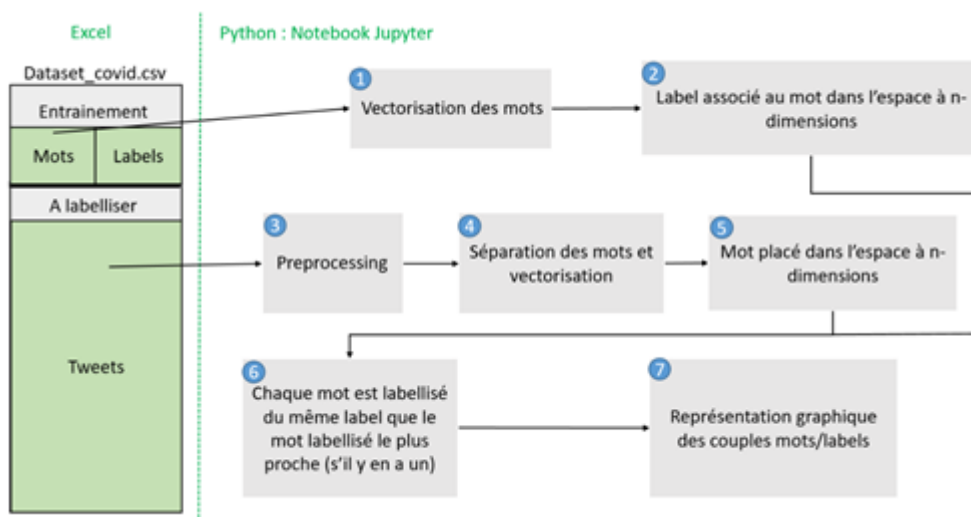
Excel

Dataset_covid.csv

Entrainement

Mots

Labels

A labelliser

Tweets

Python : Notebook Jupyter

1
Vectorisation des mots

2
Label associé au mot dans l'espace à n-dimensions

3
Preprocessing

4
Séparation des mots et vectorisation

5
Mot placé dans l'espace à n-dimensions

6
Chaque mot est labellisé du même label que le mot labellisé le plus proche (s'il y en a un)

7
Représentation graphique des couples mots/labels